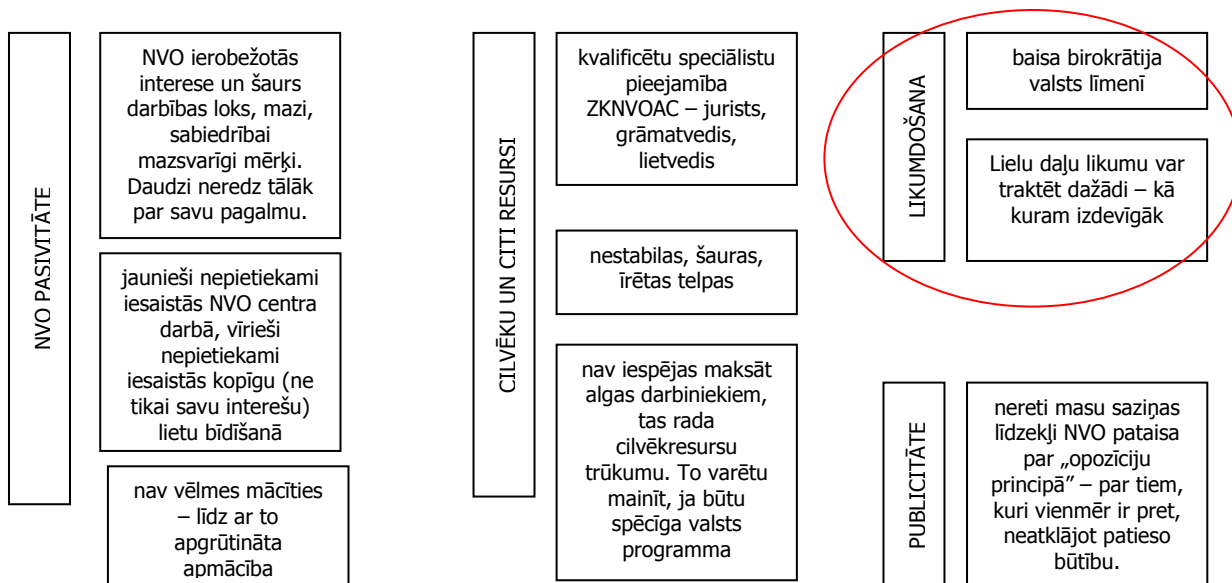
NVO PASIVITĀTE

NVO ierobežotās interese un šaurs darbības loks, mazi, sabiedrībai mazsvarīgi mērķi. Daudzi neredz tālāk par savu pagalmu.

jaunieši nepietiekami iesaistās NVO centra darbā, vīrieši nepietiekami iesaistās kopīgu (ne tikai savu interešu) lietu bīdīšanā

nav vēlmes mācīties – līdz ar to apgrūtināta apmācība

CILVĒKU UN CITI RESURSI

kvalificētu speciālistu pieejamība ZKNVOAC – jurists, grāmatvedis, lietvedis

nestabilas, šauras, īrētas telpas

nav iespējas maksāt algas darbiniekiem, tas rada cilvēkresursu trūkumu. To varētu mainīt, ja būtu spēcīga valsts programma

LIKUMDOŠANA

baisa birokrātija valsts līmenī

Lielu daļu likumu var traktēt dažādi – kā kuram izdevīgāk

PUBLICITĀTE

nereti masu saziņas līdzekļi NVO pataisa par „opozīciju principā" – par tiem, kuri vienmēr ir pret, neatklājot patieso būtību.